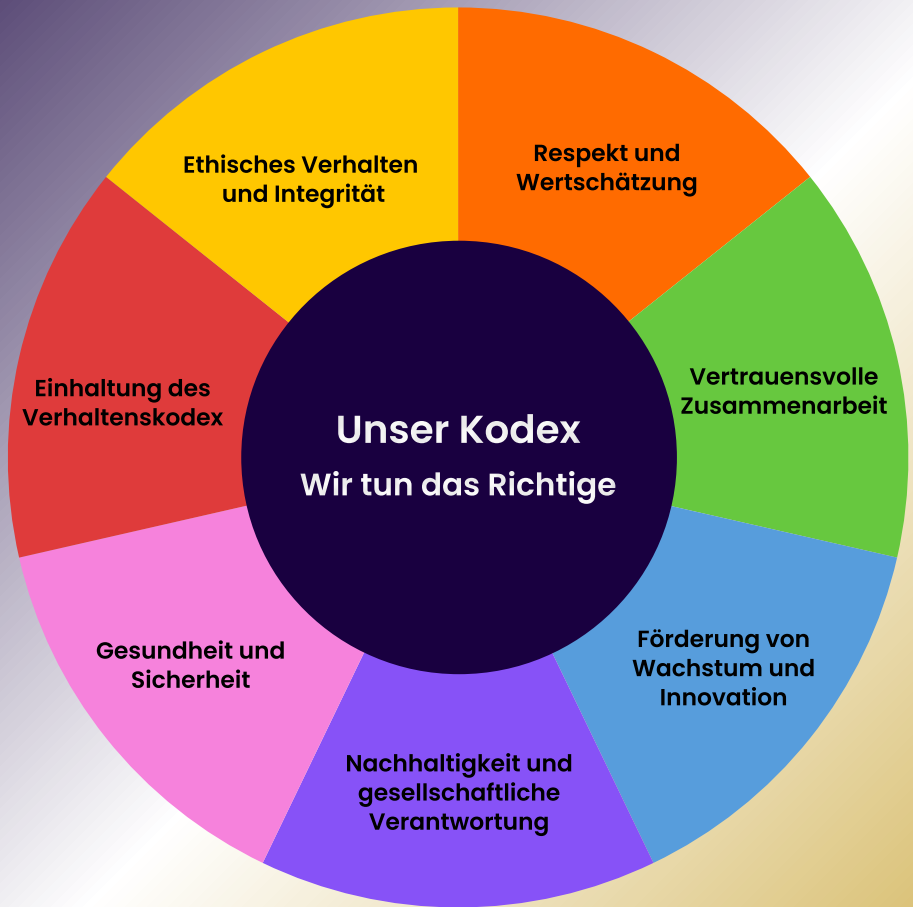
Unser Kodex
Wir tun das Richtige

Respekt und Wertschätzung

Vertrauensvolle Zusammenarbeit

Förderung von Wachstum und Innovation

Nachhaltigkeit und gesellschaftliche Verantwortung

Gesundheit und Sicherheit

Einhaltung des Verhaltenskodex

Ethisches Verhalten und Integrität